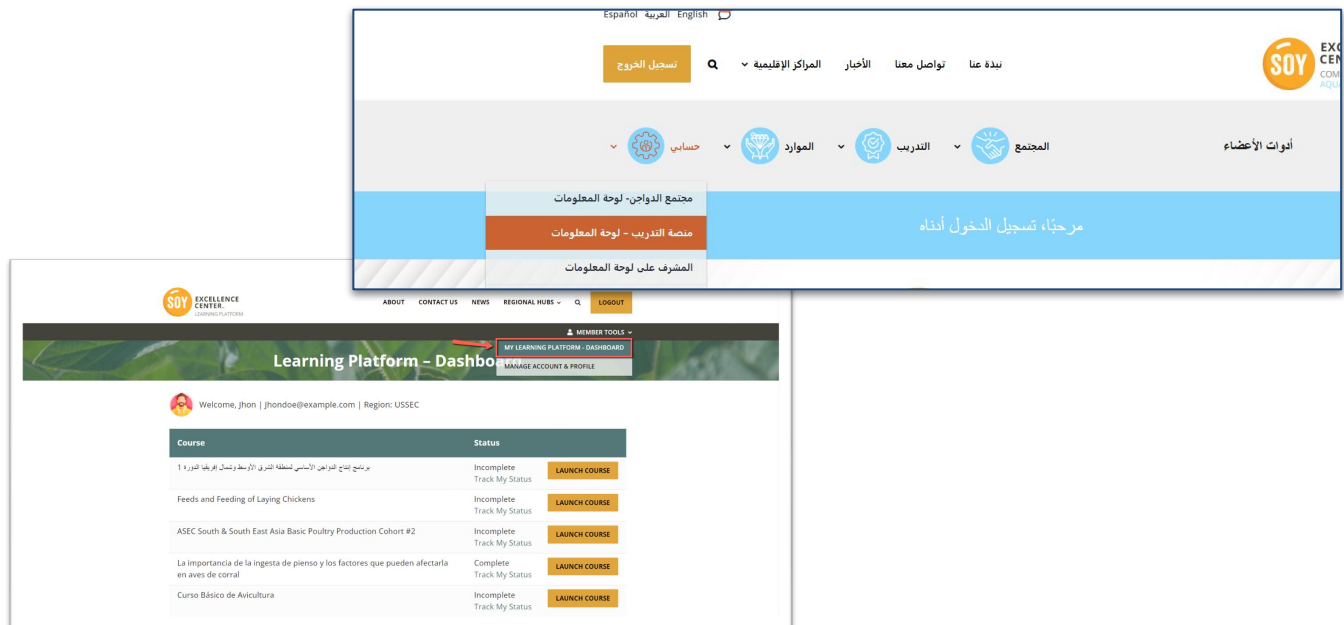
Español العربية English

SOY EXC CENT COM AQUA

تسجيل الخروج

المراكز الإقليمية الأخبار تواصل معنا نبذة عنا

حسابي الموارد التدريب المجتمع أدوات الأعضاء

مجتمع الدواجن- لوحة المعلومات
منصة التدريب - لوحة المعلومات
المشرف على لوحة المعلومات

مرحبًا، تسجيل الدخول أدناه

SOY EXCELLENCE CENTER. LEARNING PLATFORM

ABOUT CONTACT US NEWS REGIONAL HUBS LOGOUT

MEMBER TOOLS

MY LEARNING PLATFORM - DASHBOARD
MANAGE ACCOUNT & PROFILE

Learning Platform – Dashboard

Welcome, Jhon | Jhondoe@example.com | Region: USSEC

| Course | Status | |
|---|---|---|
| برنامج إنتاج الدواجن الأساسي لمنطقة الشرق الأوسط وشمال إفريقيا الدورة 1 | Incomplete Track My Status | LAUNCH COURSE |
| Feeds and Feeding of Laying Chickens | Incomplete Track My Status | LAUNCH COURSE |
| ASEC South & South East Asia Basic Poultry Production Cohort #2 | Incomplete Track My Status | LAUNCH COURSE |
| La importancia de la ingesta de pienso y los factores que pueden afectarla en aves de corral | Complete Track My Status | LAUNCH COURSE |
| Curso Básico de Avicultura | Incomplete Track My Status | LAUNCH COURSE |